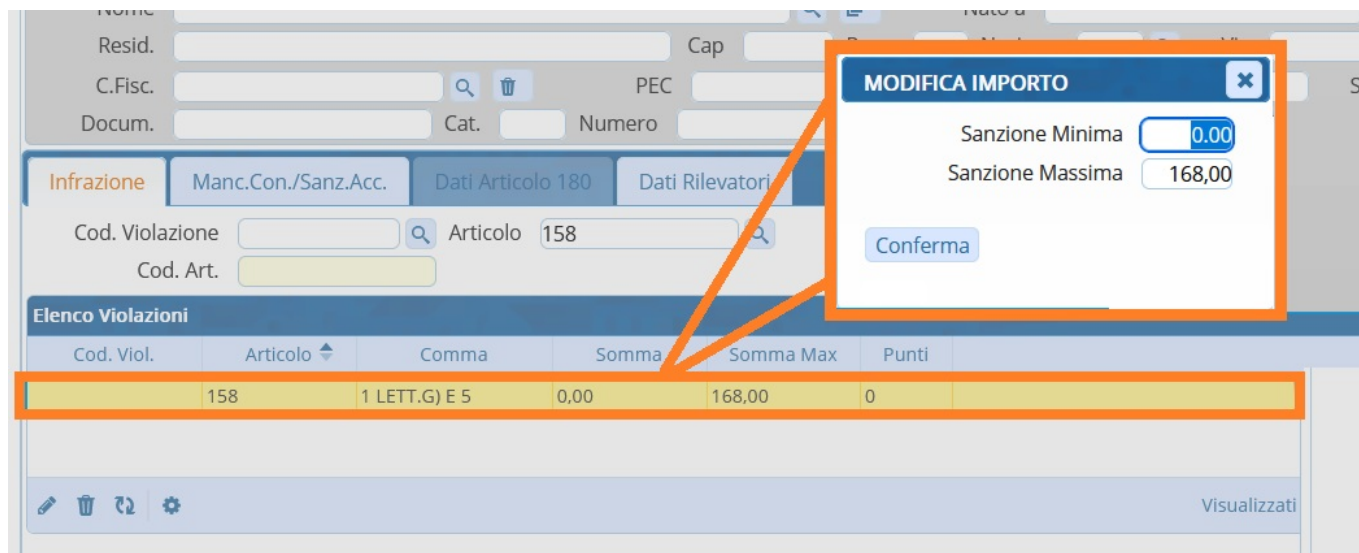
Nome
Nato a
Resid.
Cap
C.Fisc.
PEC
Docum.
Cat.
Numero

MODIFICA IMPORTO
Sanzione Minima 0.00
Sanzione Massima 168,00
Conferma

Infrazione
Manc.Con./Sanz.Acc.
Dati Articolo 180
Dati Rilevatori

Cod. Violazione
Articolo 158
Cod. Art.

Elenco Violazioni

| Cod. Viol. | Articolo | Comma | Somma | Somma Max | Punti |
|---|---|---|---|---|---|
| | 158 | 1 LETT.G) E 5 | 0,00 | 168,00 | 0 |

Visualizzati